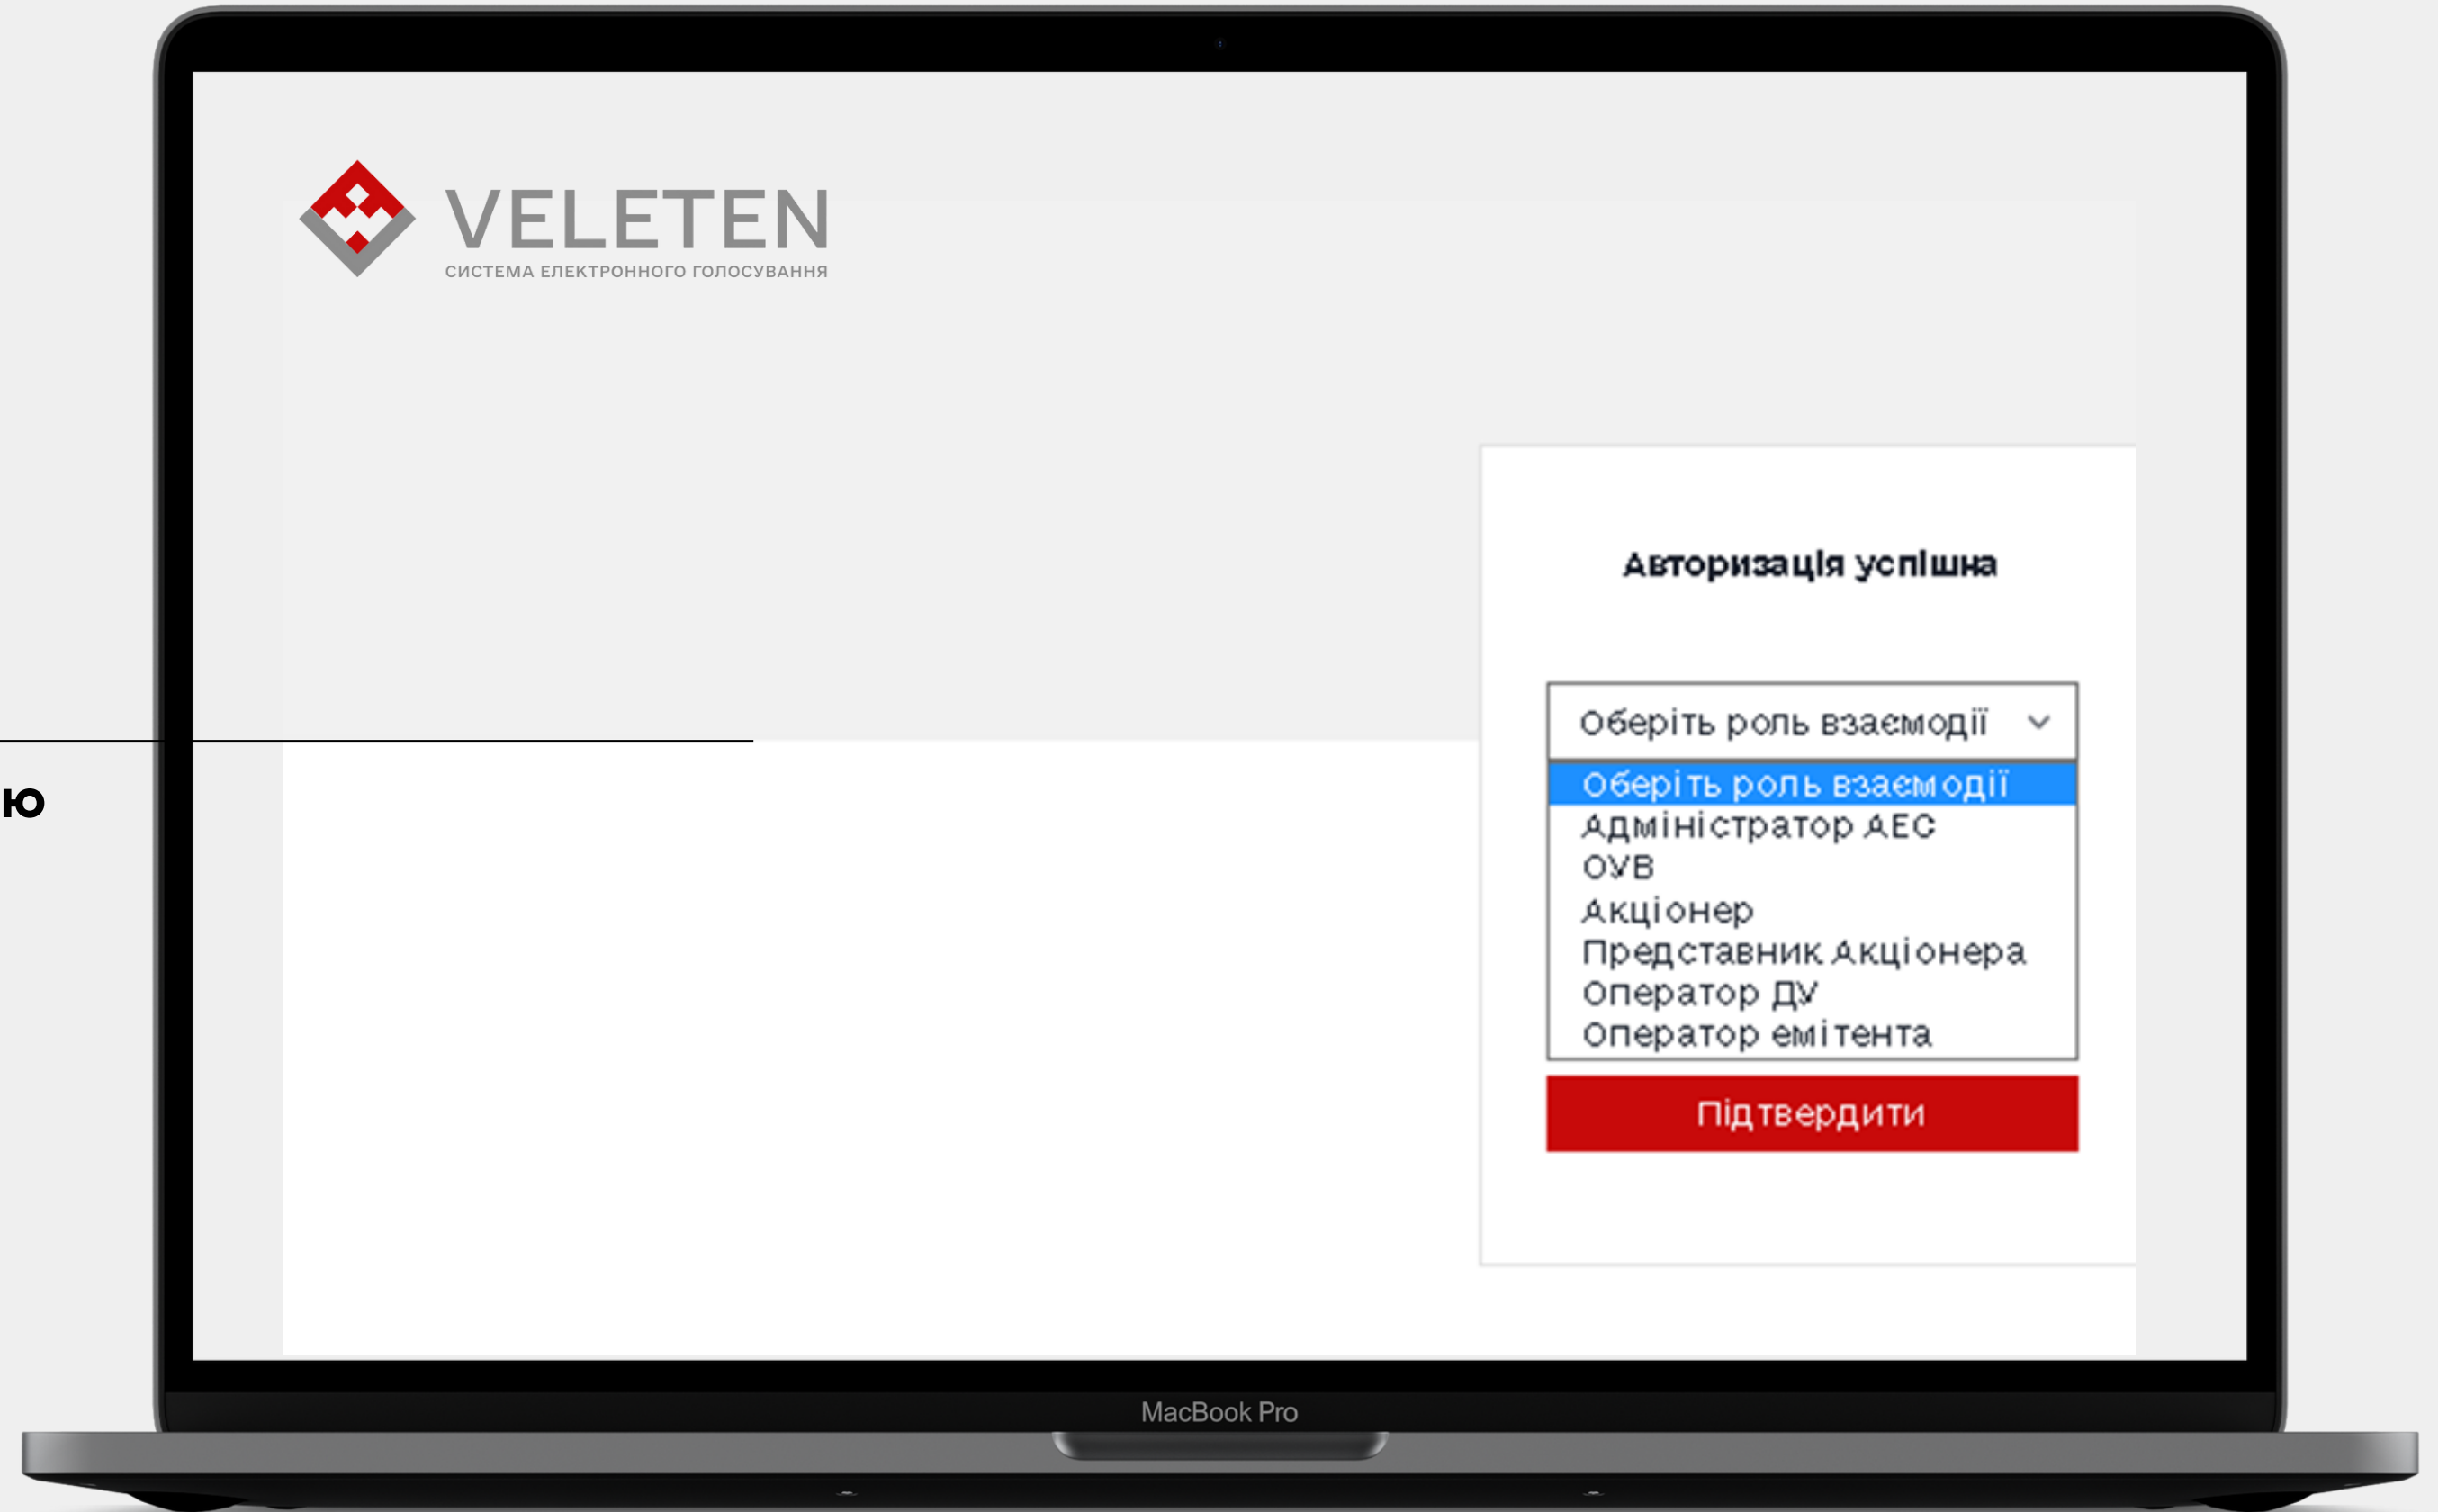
ю

VELETEN
СИСТЕМА ЕЛЕКТРОННОГО ГОЛОСУВАННЯ

Авторизація успішна

Оберіть роль взаємодії

Оберіть роль взаємодії
Адміністратор АЕС
ОУВ
Акціонер
Представник Акціонера
Оператор ДУ
Оператор емітента

Підтвердити

MacBook Pro